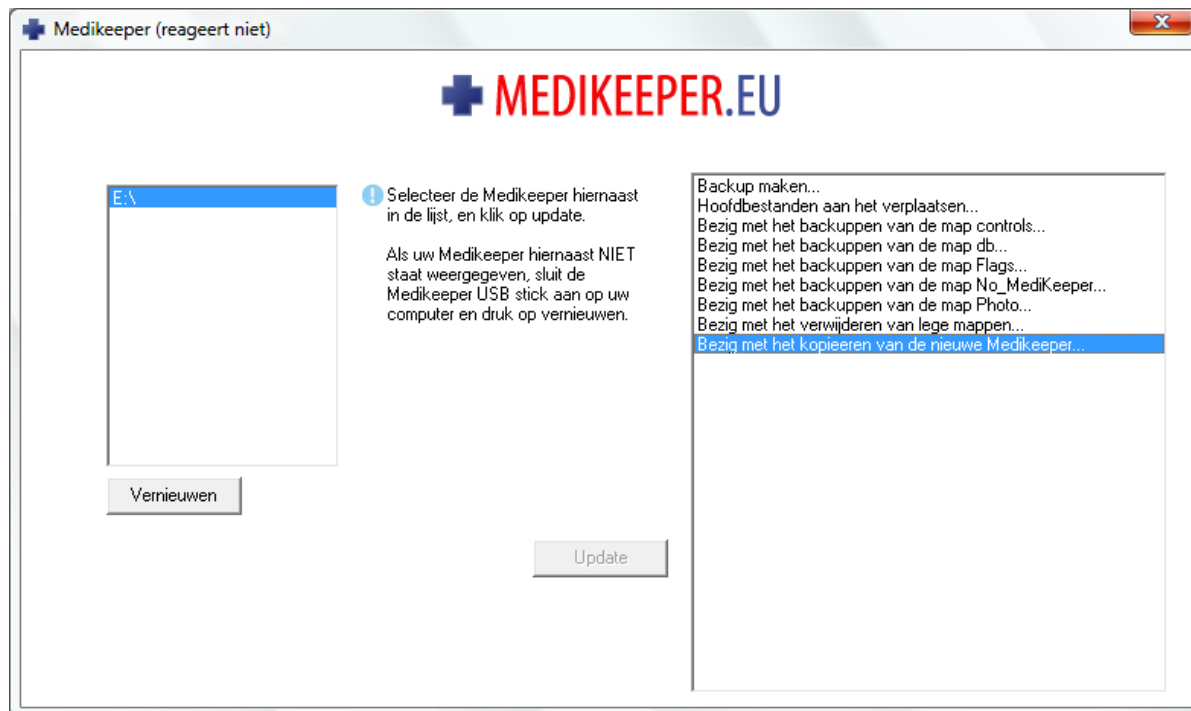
Medikeeper (reageert niet)

MEDIKEEPER.EU

E:\

Vernieuwen

Selecteer de Medikeeper hiernaast in de lijst, en klik op update.

Als uw Medikeeper hiernaast NIET staat weergegeven, sluit de Medikeeper USB stick aan op uw computer en druk op vernieuwen.

Update

Backup maken...
Hoofdbestanden aan het verplaatsen...
Bezig met het backuppen van de map controls...
Bezig met het backuppen van de map db...
Bezig met het backuppen van de map Flags...
Bezig met het backuppen van de map No_MediKeeper...
Bezig met het backuppen van de map Photo...
Bezig met het verwijderen van lege mappen...
Bezig met het kopieeren van de nieuwe Medikeeper...